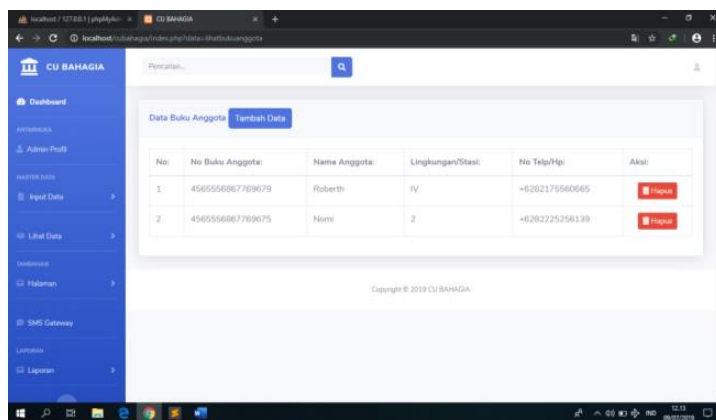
localhost / 127.0.0.1 | phpMyAdmin × CU BAHAGIA × +

localhost/cubahagia/index.php?data=lihatbukuanggota

CU BAHAGIA

Pencarian...

Dashboard

ANTARMUKA

Admin Profil

MASTER DATA

Input Data

Lihat Data

TAMBAHAN

Halaman

SMS Gateway

LAPORAN

Laporan

Data Buku Anggota Tambah Data

| No: | No Buku Anggota: | Nama Anggota: | Lingkungan/Stasi: | No Telp/Hp: | Aksi: |
|---|---|---|---|---|---|
| 1 | 4565556867769679 | Roberth | IV | +6282175560665 | Hapus |
| 2 | 4565556867769675 | Nomi | 2 | +6282225256139 | Hapus |

Copyright © 2019 CU BAHAGIA

IND 12.13 09/07/2019